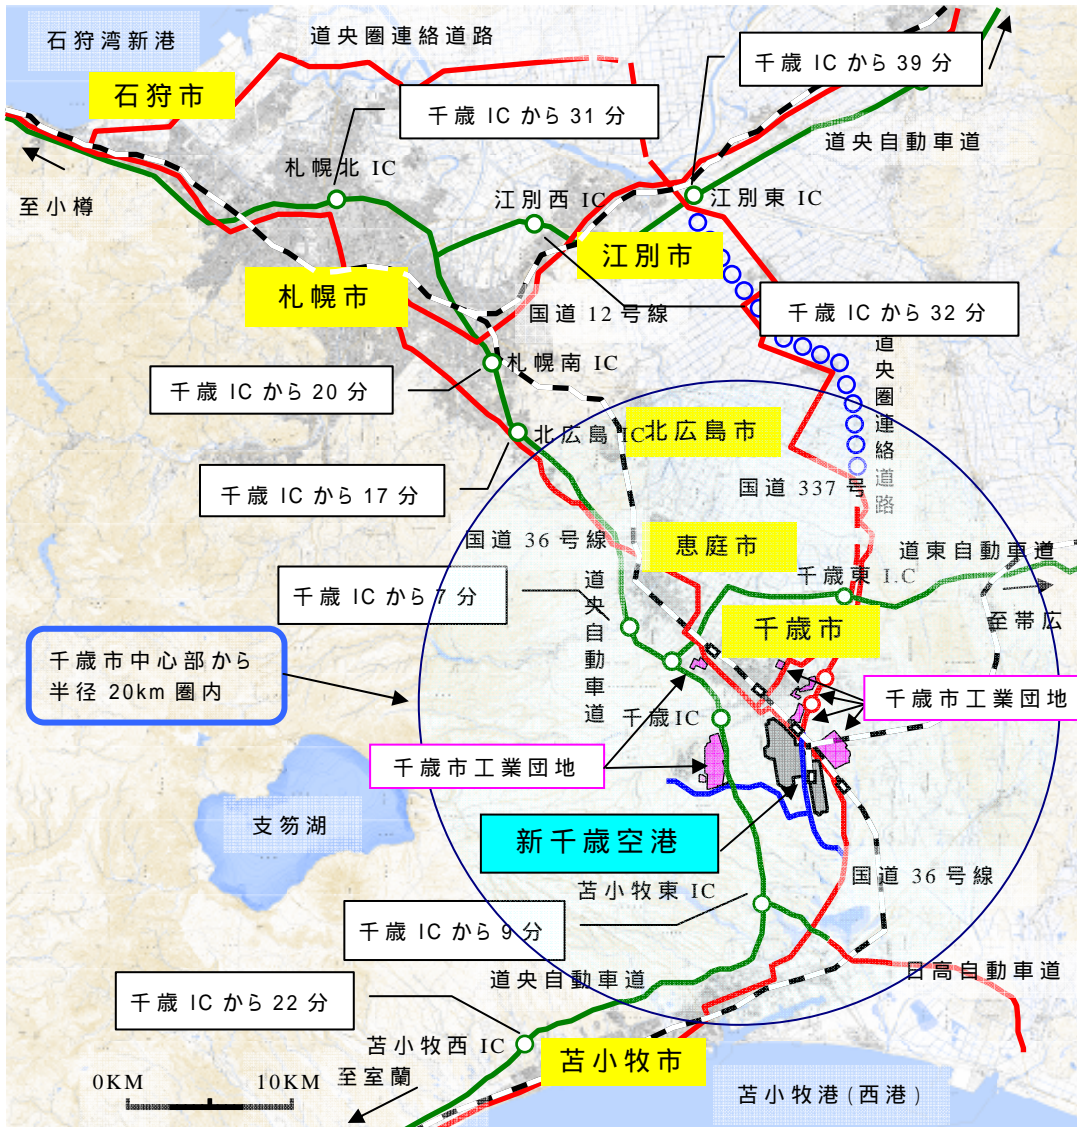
石狩湾新港

道央圏連絡道路

石狩市

千歳 IC から 39 分

千歳 IC から 31 分

道央自動車道

札幌北 IC

至小樽

江別西 IC

江別東 IC

江別市

札幌市

国道 12 号線

千歳 IC から 32 分

札幌南 IC

千歳 IC から 20 分

道央圏連絡道路

北広島 IC

北広島市

千歳 IC から 17 分

国道 337 号

国道 36 号線

恵庭市

道東自動車道

千歳東 I.C

千歳 IC から 7 分

道央自動車道

千歳市

至帯広

千歳市中心部から半径 20km 圏内

千歳市工業団地

千歳IC

千歳市工業団地

支笏湖

新千歳空港

国道 36 号線

苫小牧東 IC

千歳 IC から 9 分

道央自動車道

日高自動車道

千歳 IC から 22 分

苫小牧西 IC

苫小牧市

0KM

10KM

至室蘭

苫小牧港(西港)